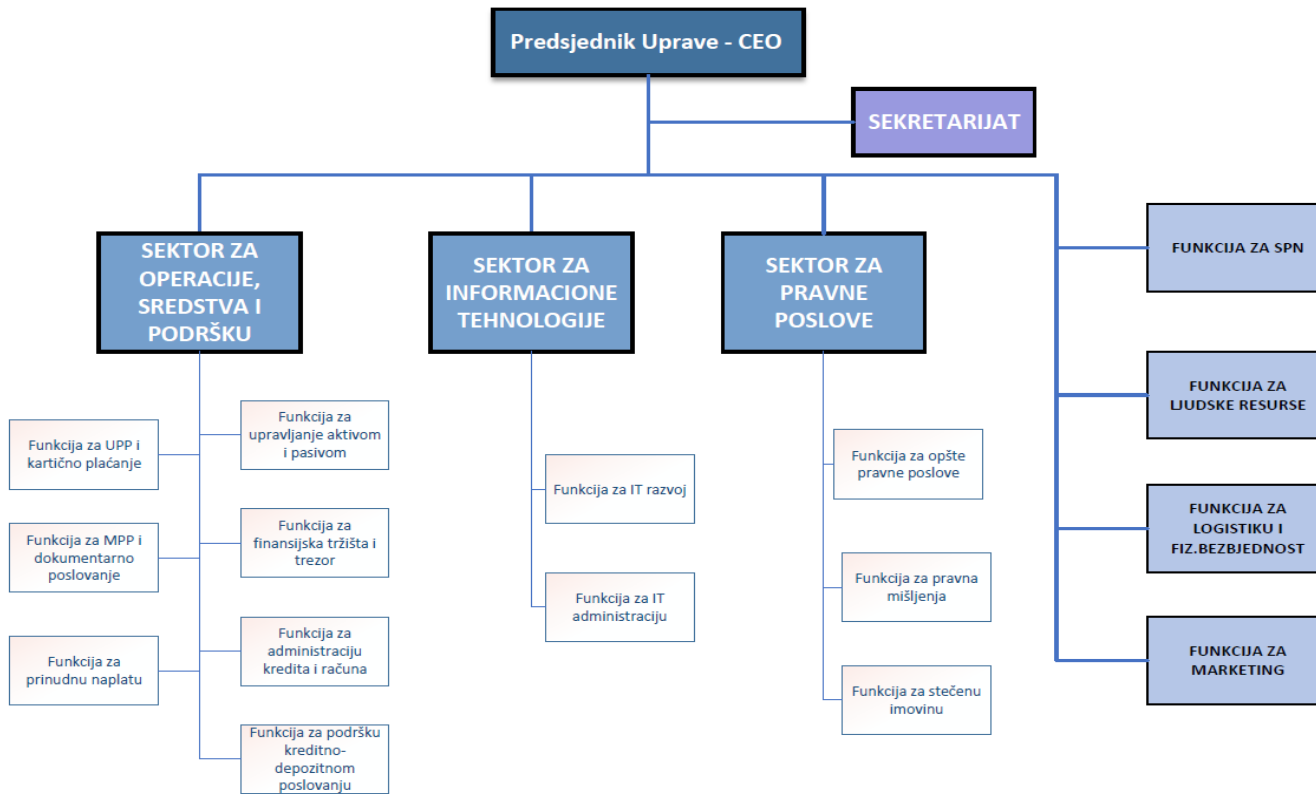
Predsjednik Uprave - CEO

SEKRETARIJAT

SEKTOR ZA OPERACIJE, SREDSTVA I PODRŠKU

Funkcija za UPP i kartično plaćanje

Funkcija za MPP i dokumentarno poslovanje

Funkcija za prinudnu naplatu

Funkcija za upravljanje aktivom i pasivom

Funkcija za finansijska tržišta i trezor

Funkcija za administraciju kredita i računa

Funkcija za podršku kreditno-depozitnom poslovanju

SEKTOR ZA INFORMACIONE TEHNOLOGIJE

Funkcija za IT razvoj

Funkcija za IT administraciju

SEKTOR ZA PRAVNE POSLOVE

Funkcija za opšte pravne poslove

Funkcija za pravna mišljenja

Funkcija za stečenu imovinu

FUNKCIJA ZA SPN

FUNKCIJA ZA LJUDSKE RESURSE

FUNKCIJA ZA LOGISTIKU I FIZ.BEZBJEDNOST

FUNKCIJA ZA MARKETING